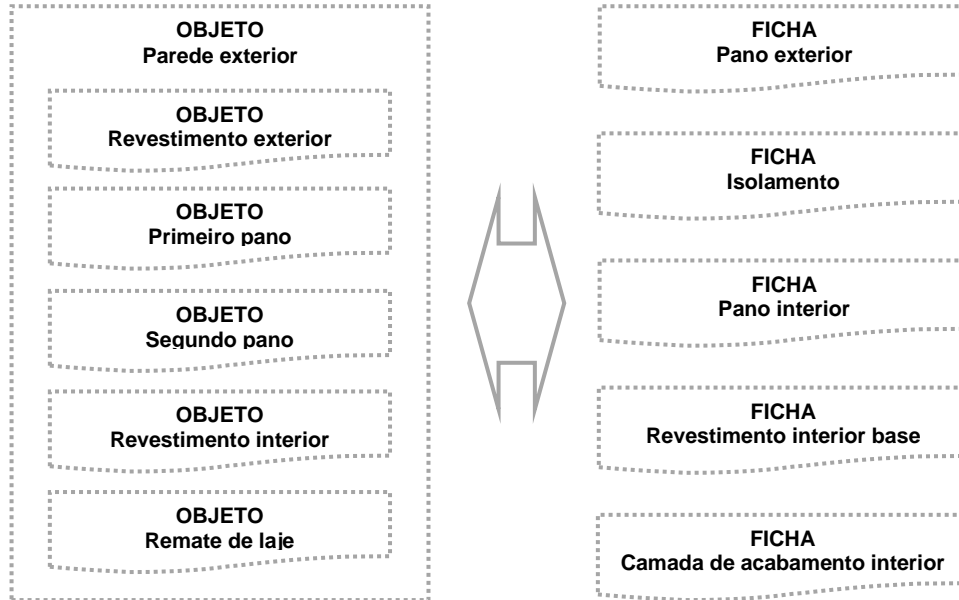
OBJETO
Parede exterior

OBJETO
Revestimento exterior

OBJETO
Primeiro pano

OBJETO
Segundo pano

OBJETO
Revestimento interior

OBJETO
Remate de laje

FICHA
Pano exterior

FICHA
Isolamento

FICHA
Pano interior

FICHA
Revestimento interior base

FICHA
Camada de acabamento interior